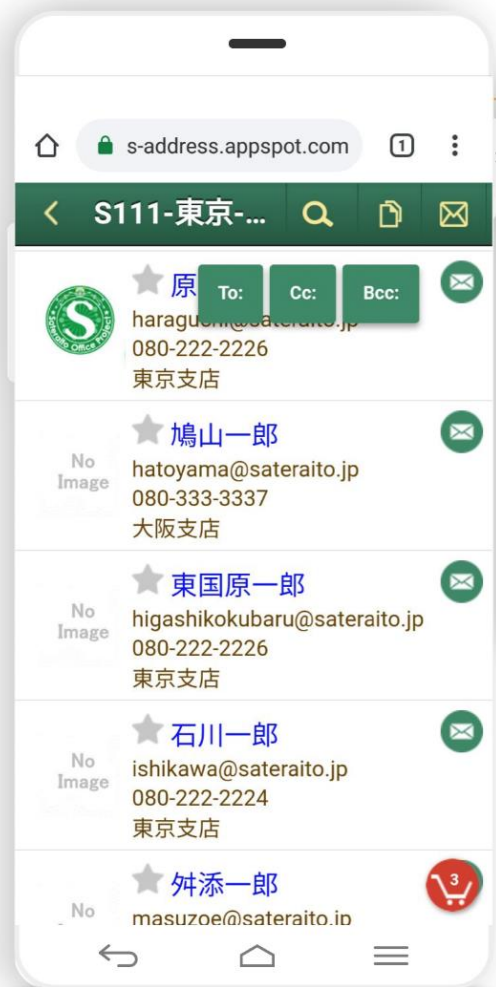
s-address.appspot.com

1

S111-東京-...

原 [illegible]

To: Cc: Bcc:

Sateraito Office Project

haraguchi@sateraito.jp
080-222-2226
東京支店

No Image

鳩山一郎
hatoyama@sateraito.jp
080-333-3337
大阪支店

No Image

東国原一郎
higashikokubaru@sateraito.jp
080-222-2226
東京支店

No Image

石川一郎
ishikawa@sateraito.jp
080-222-2224
東京支店

No

舛添一郎
masuzoe@sateraito.jp

3